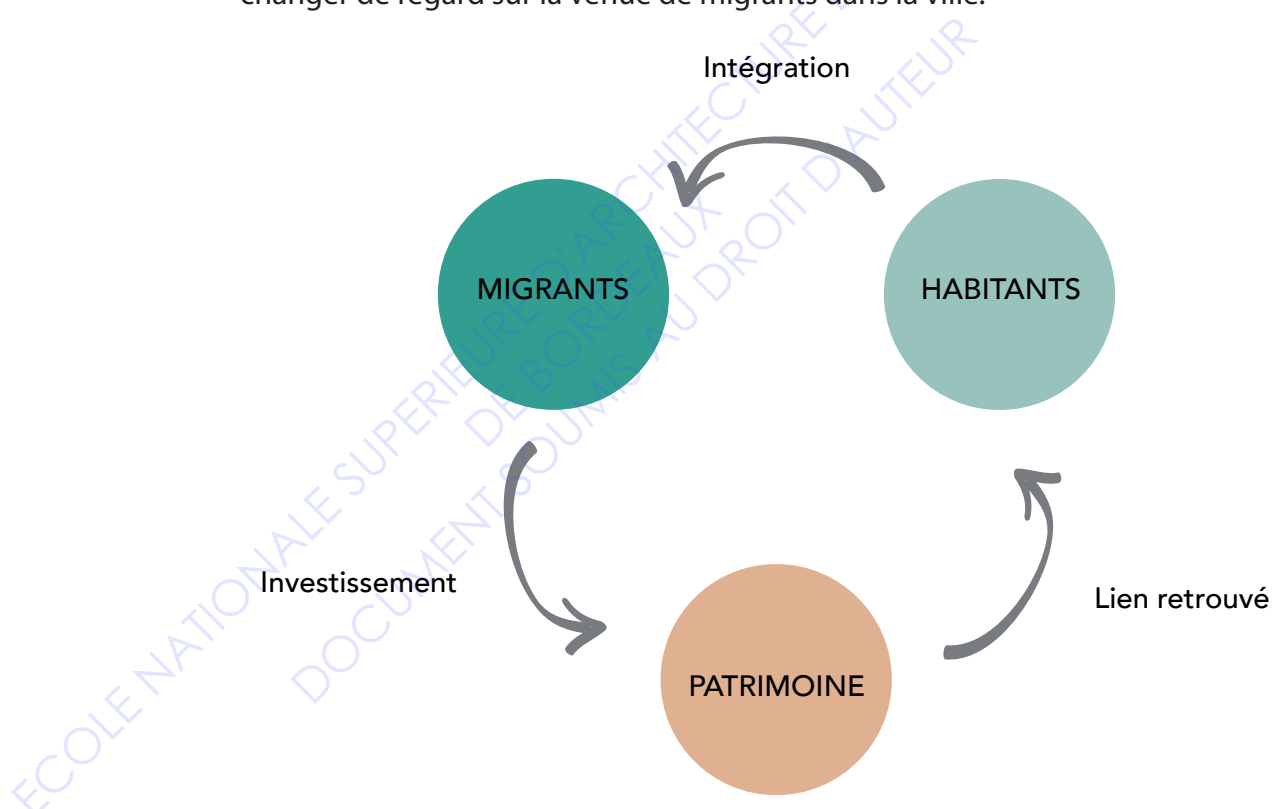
changer de regard sur la venue de migrants dans la ville.

Intégration

MIGRANTS

HABITANTS

Investissement

Lien retrouvé

PATRIMOINE

ECOLE NATIONALE SUPERIEURE D'ARCHITECTURE DE BORDEAUX

DOCUMENT SOUMIS AU DROIT D'AUTEUR